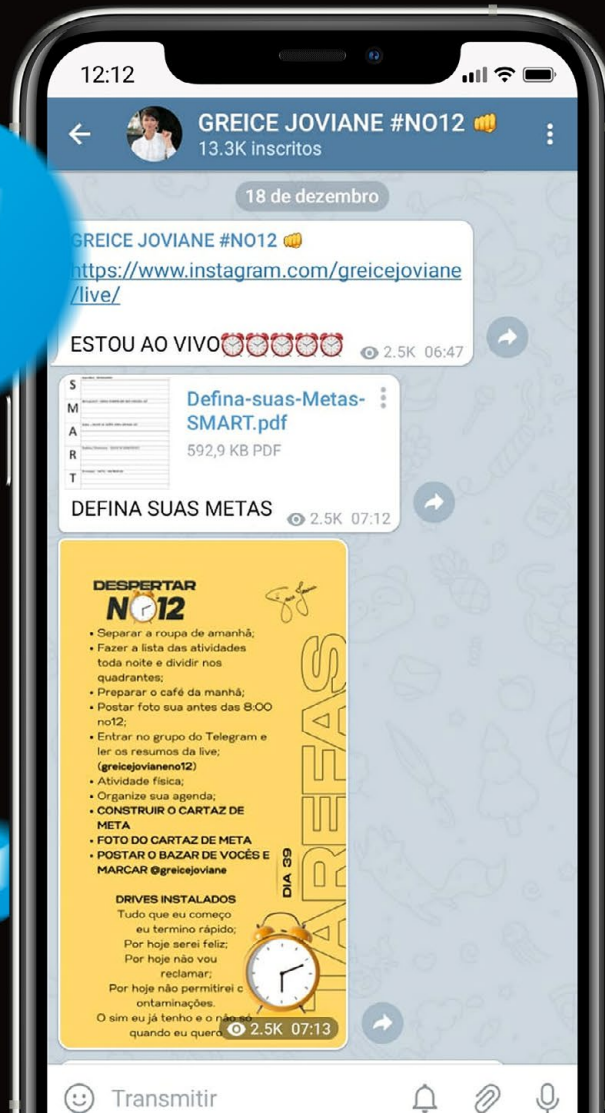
12:12

GREICE JOVIANE #NO12 👊
13.3K inscritos

18 de dezembro

GREICE JOVIANE #NO12 👊
https://www.instagram.com/greicejoviane/live/

ESTOU AO VIVO⏰⏰⏰⏰⏰ 2.5K 06:47

S
M
A
R
T

Defina-suas-Metas-SMART.pdf
592,9 KB PDF

DEFINA SUAS METAS 2.5K 07:12

DESPERTAR NO12

• Separar a roupa de amanhã;
• Fazer a lista das atividades toda noite e dividir nos quadrantes;
• Preparar o café da manhã;
• Postar foto sua antes das 8:00 no12;
• Entrar no grupo do Telegram e ler os resumos da live; (greicejovianeno12)
• Atividade física;
• Organize sua agenda;
• CONSTRUIR O CARTAZ DE META
• FOTO DO CARTAZ DE META
• POSTAR O BAZAR DE VOCÊS E MARCAR @greicejoviane

TAREFAS
DIA 39

DRIVES INSTALADOS
Tudo que eu começo eu termino rápido;
Por hoje serei feliz;
Por hoje não vou reclamar;
Por hoje não permitirei c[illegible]ontaminações.
O sim eu já tenho e o não só quando eu quero

2.5K 07:13

Transmitir